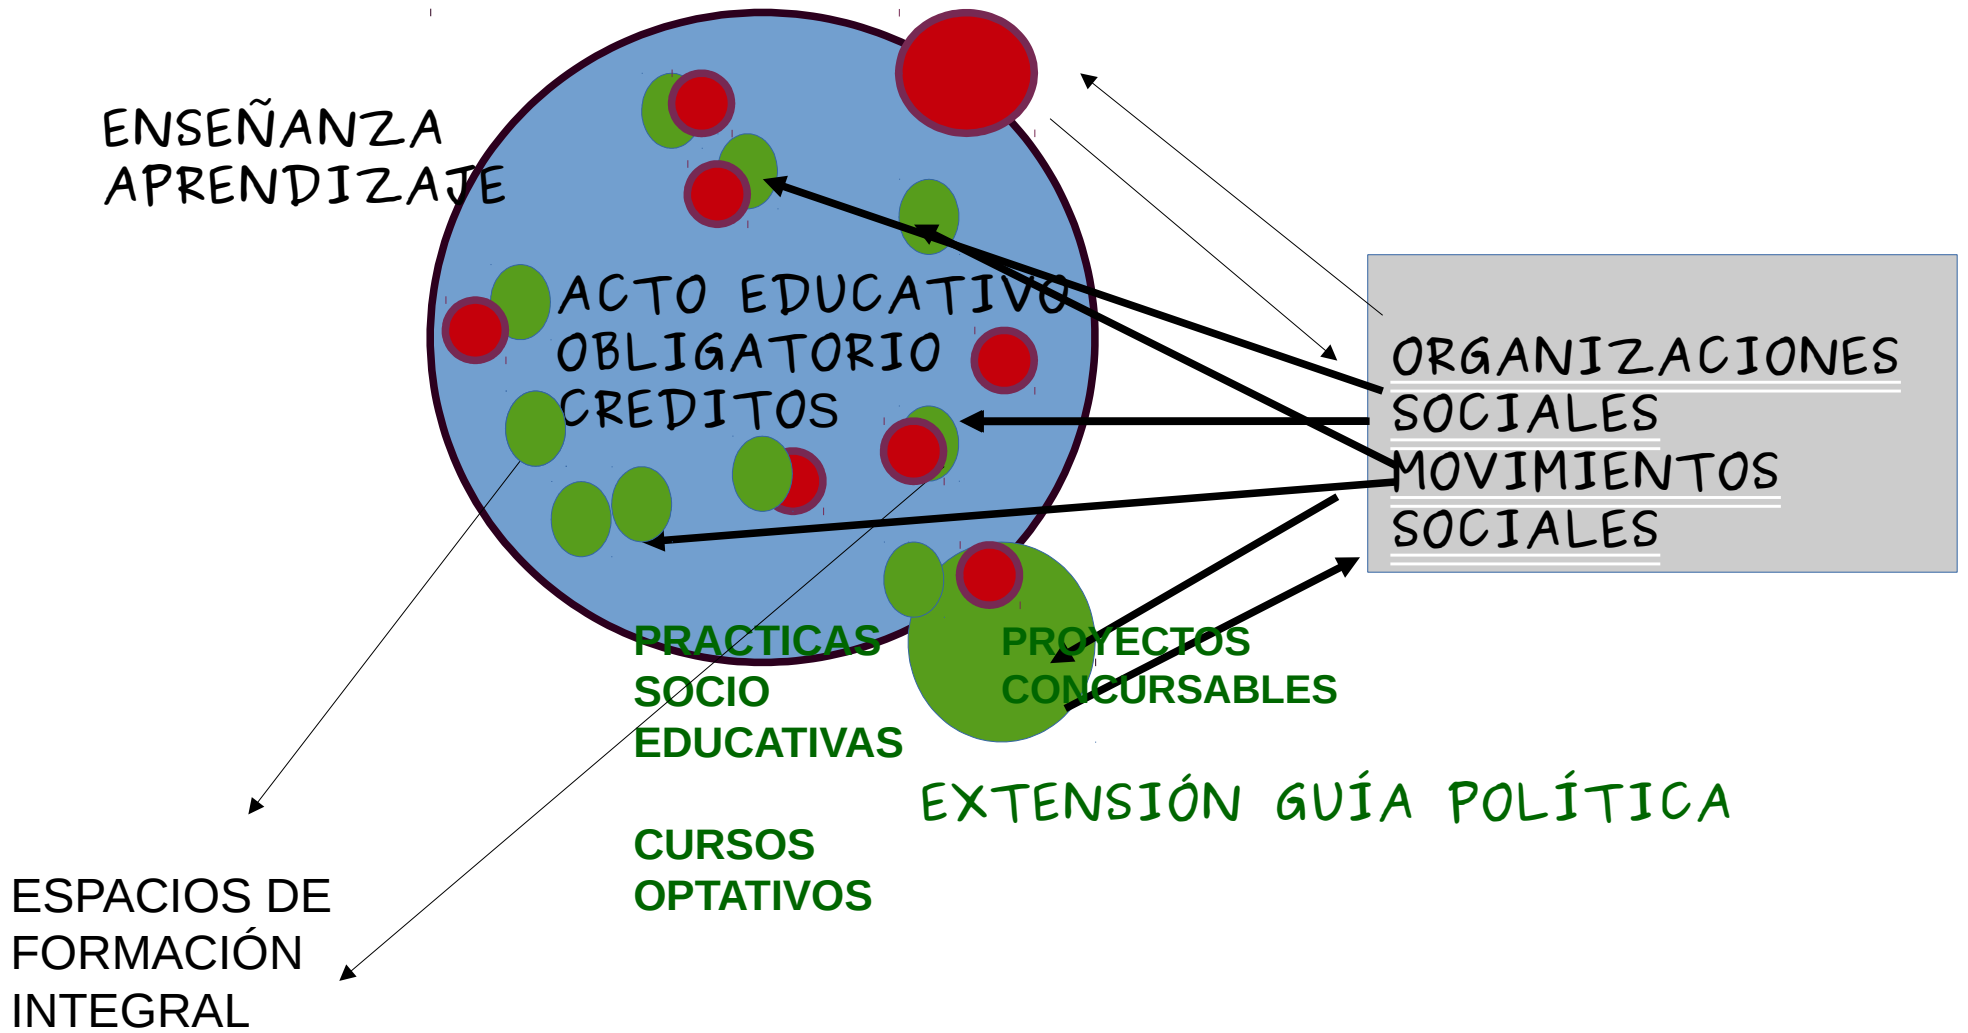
ENSEÑANZA APRENDIZAJE

ACTO EDUCATIVO OBLIGATORIO CREDITOS

ORGANIZACIONES SOCIALES MOVIMIENTOS SOCIALES

PRACTICAS SOCIO EDUCATIVAS

PROYECTOS CONCURSABLES

EXTENSIÓN GUÍA POLÍTICA

CURSOS OPTATIVOS

ESPACIOS DE FORMACIÓN INTEGRAL